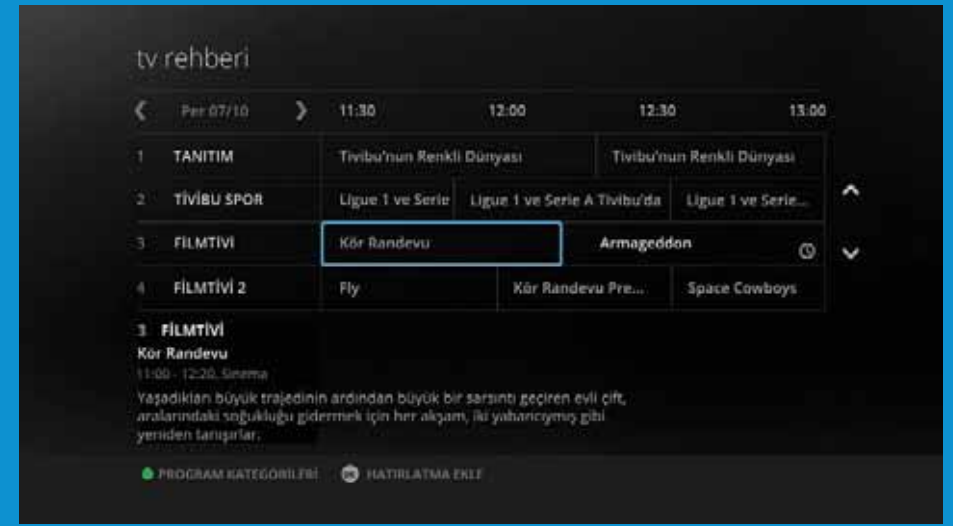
tv rehberi

Per 07/10 11:30 12:00 12:30 13:00

| | | | | |
|---|---|---|---|---|
| 1 | TANITIM | Tivibu'nun Renkli Dünyası | | Tivibu'nun Renkli Dünyası |
| 2 | TİVİBU SPOR | Ligue 1 ve Serie | Ligue 1 ve Serie A Tivibu'da | Ligue 1 ve Serie... |
| 3 | FİLMTİVİ | Kör Randevu | Armageddon | |
| 4 | FİLMTİVİ 2 | Fly | Kör Randevu Pre... | Space Cowboys |

3 FİLMTİVİ
Kör Randevu
11:00 - 12:20, Sinema
Yaşadıkları büyük trajedinin ardından büyük bir sarsıntı geçiren evli çift, aralarındaki soğukluğu gidermek için her akşam, iki yabancıymış gibi yeniden tanışırlar.

PROGRAM KATEGORİLERİ OK HATIRLATMA EKLE